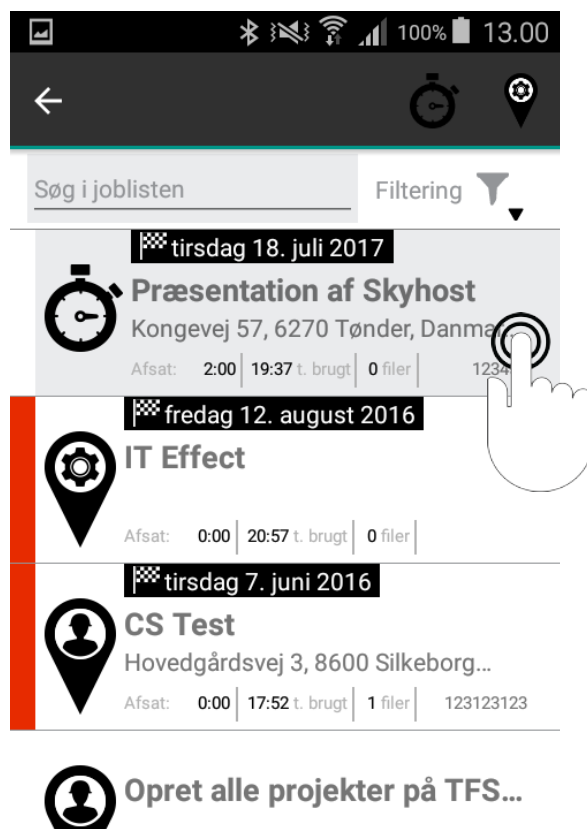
100% 13.00

Søg i joblisten

Filtering

tirsdag 18. juli 2017

Præsentation af Skyhost

Kongevej 57, 6270 Tønder, Danma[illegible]

Afsat: 2:00 | 19:37 t. brugt | 0 filer | 1234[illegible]

fredag 12. august 2016

IT Effect

Afsat: 0:00 | 20:57 t. brugt | 0 filer |

tirsdag 7. juni 2016

CS Test

Hovedgårdsvej 3, 8600 Silkeborg...

Afsat: 0:00 | 17:52 t. brugt | 1 filer | 123123123

Opret alle projekter på TFS...